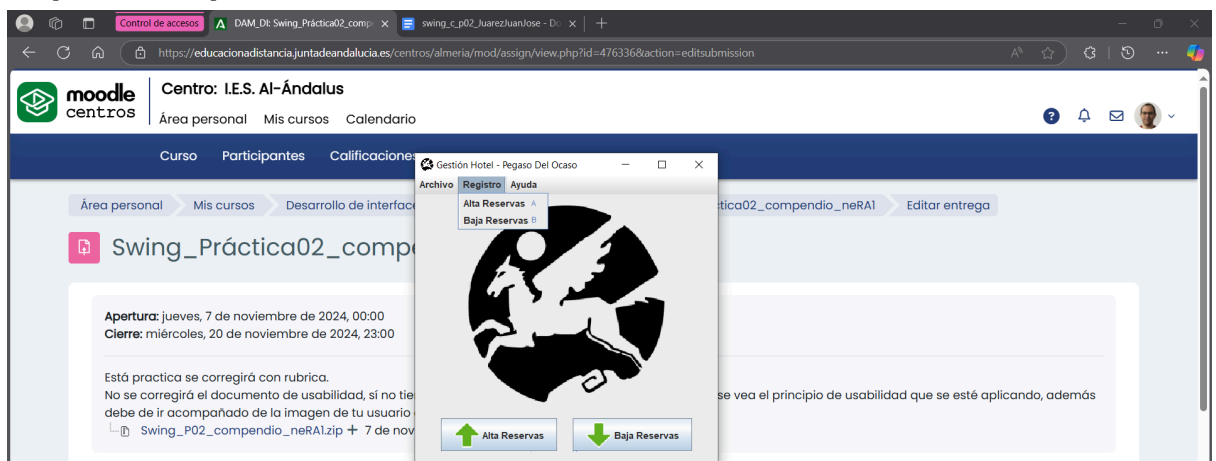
Control de accesos
DAM_DI: Swing_Práctica02_comp ×
swing_c_p02_JuarezJuanJose - Do ×
https://educacionadistancia.juntadeandalucia.es/centros/almeria/mod/assign/view.php?id=476336&action=editsubmission

moodle centros
Centro: I.E.S. Al-Ándalus
Área personal Mis cursos Calendario

Curso Participantes Calificaciones

Área personal Mis cursos Desarrollo de interfac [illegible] tica02_compendio_neRA1 Editar entrega

Swing_Práctica02_compe

Apertura: jueves, 7 de noviembre de 2024, 00:00
Cierre: miércoles, 20 de noviembre de 2024, 23:00

Está practica se corregirá con rubrica.
No se corregirá el documento de usabilidad, sí no tie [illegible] se vea el principio de usabilidad que se esté aplicando, además debe de ir acompañado de la imagen de tu usuario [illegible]

Swing_P02_compendio_neRA1.zip + 7 de nov

Gestión Hotel - Pegaso Del Ocaso
Archivo Registro Ayuda
Alta Reservas A
Baja Reservas B
Alta Reservas
Baja Reservas